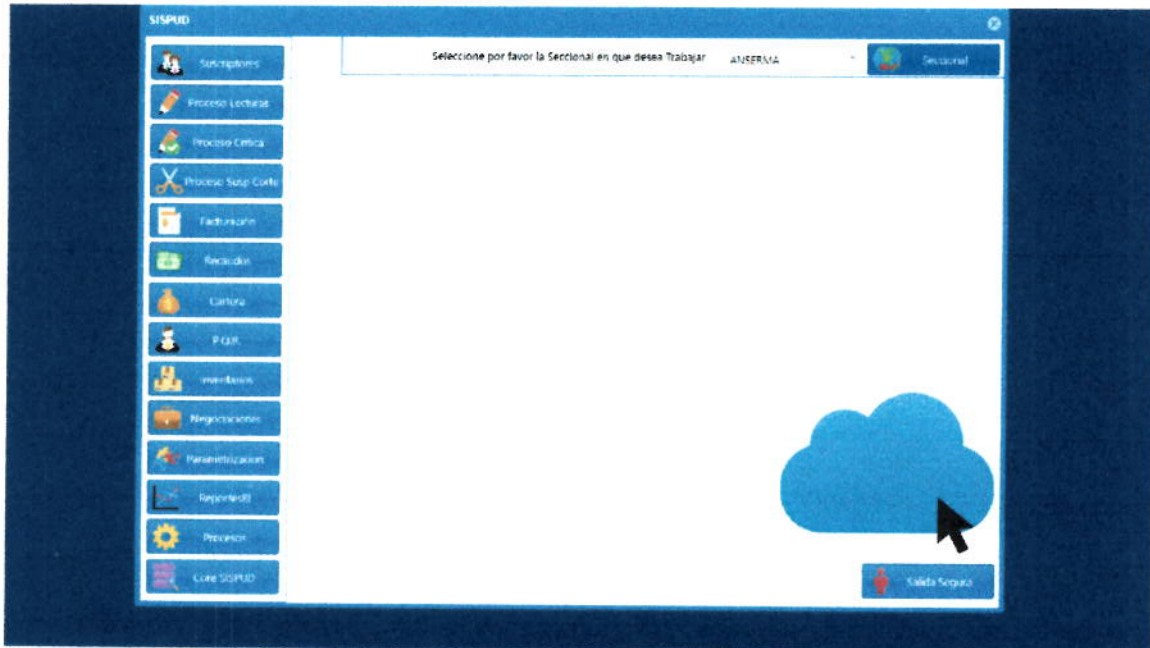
SISPUD

Suscriptores
Proceso Lecturas
Proceso Critica
Proceso Susp Corte
Facturación
Recaudos
Cartera
P.Q.R.
Inventarios
Negociaciones
Parametrizacion
ReportesB
Procesos
Core SISPUD

Seleccione por favor la Seccional en que desea Trabajar ANSERMA

Seccional

Salida Segura